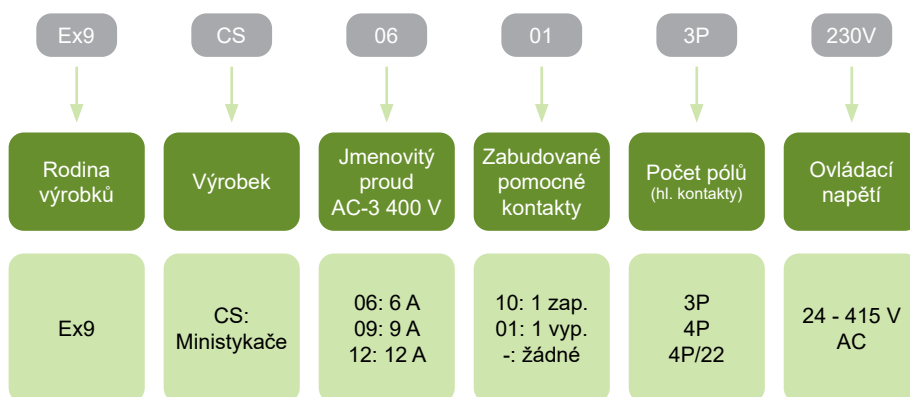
Ex9
CS
06
01
3P
230V

Rodina výrobků
Výrobek
Jmenovitý proud AC-3 400 V
Zabudované pomocné kontakty
Počet pólů (hl. kontakty)
Ovládací napětí

Ex9
CS: Ministykače
06: 6 A
09: 9 A
12: 12 A
10: 1 zap.
01: 1 vyp.
-: žádné
3P
4P
4P/22
24 - 415 V AC